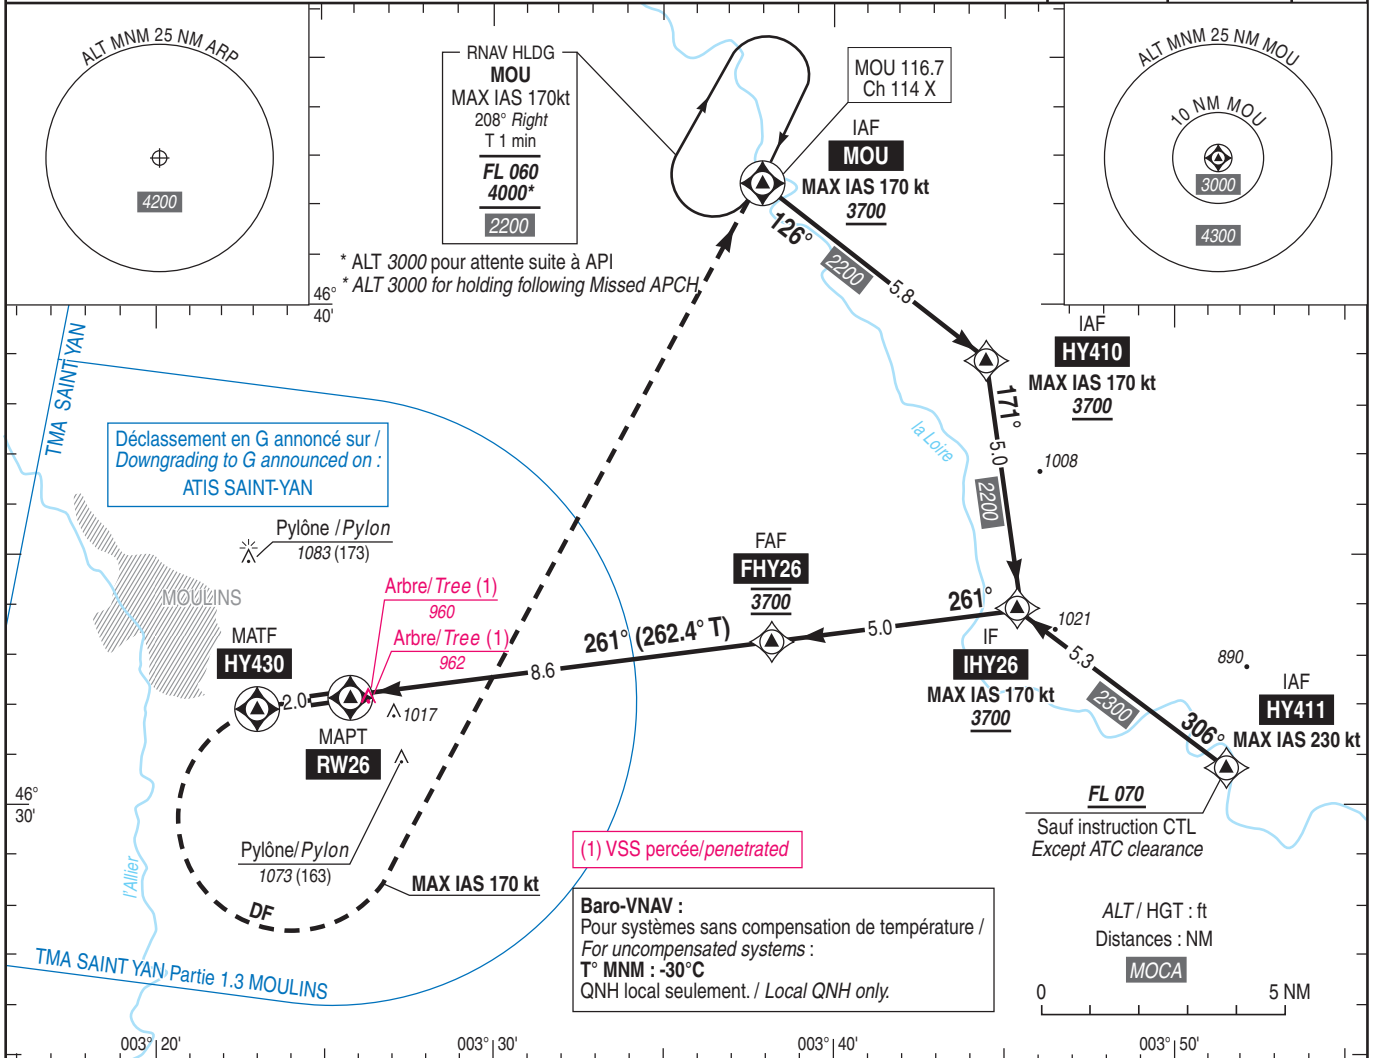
ALT MNM 25 NM ARP

4200

RNAV HLDG
MOU
MAX IAS 170kt
208° Right
T 1 min
FL 060
4000*
2200

MOU 116.7
Ch 114 X

IAF
MOU
MAX IAS 170 kt
3700

ALT MNM 25 NM MOU
10 NM MOU
3000
4300

* ALT 3000 pour attente suite à API
* ALT 3000 for holding following Missed APCH

46°
40'

126°
2200
5.8

IAF
HY410
MAX IAS 170 kt
3700

171°
5.0
2200
1008

TMA SAINT YAN

la Loire

Déclassement en G annoncé sur / Downgrading to G announced on : ATIS SAINT-YAN

Pylône / Pylon
1083 (173)

MOULINS

Arbre/ Tree (1)
960
Arbre/ Tree (1)
962

FAF
FHY26
3700

261°
1021
5.0
261° (262.4° T)
8.6

MATF
HY430
2.0

MAPT
RW26

1017

IF
IHY26
MAX IAS 170 kt
3700

5.3
2300
890

IAF
HY411
306°
MAX IAS 230 kt

46°
30'

FL 070
Sauf instruction CTL
Except ATC clearance

Pylône/ Pylon
1073 (163)

l'Allier

(1) VSS percée/penetrated

MAX IAS 170 kt

DF

TMA SAINT YAN Partie 1.3 MOULINS

Baro-VNAV :
Pour systèmes sans compensation de température / For uncompensated systems :
T° MNM : -30°C
QNH local seulement. / Local QNH only.

ALT / HGT : ft
Distances : NM
MOCA

0
5 NM

003° 20'
003° 30'
003° 40'
003° 50'